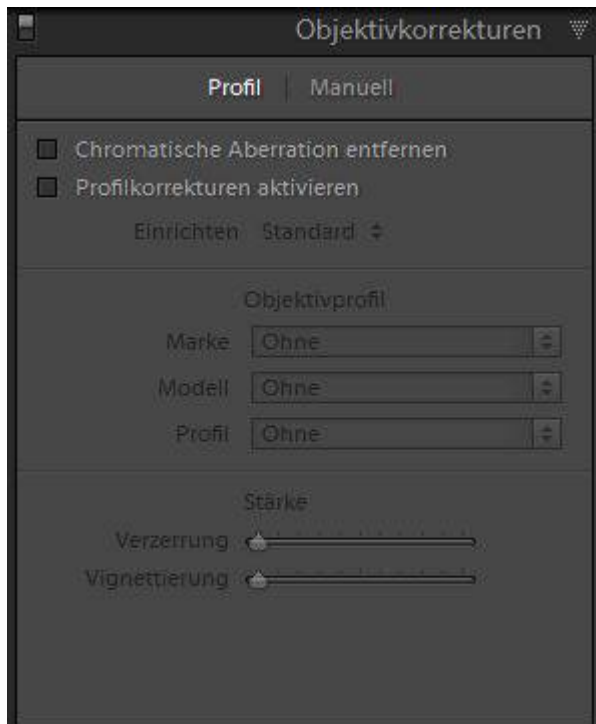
Objektivkorrekturen

Profil | Manuell

Chromatische Aberration entfernen

Profilkorrekturen aktivieren

Einrichten Standard ÷

Objektivprofil

Marke Ohne

Modell Ohne

Profil Ohne

Stärke

Verzerrung

Vignettierung